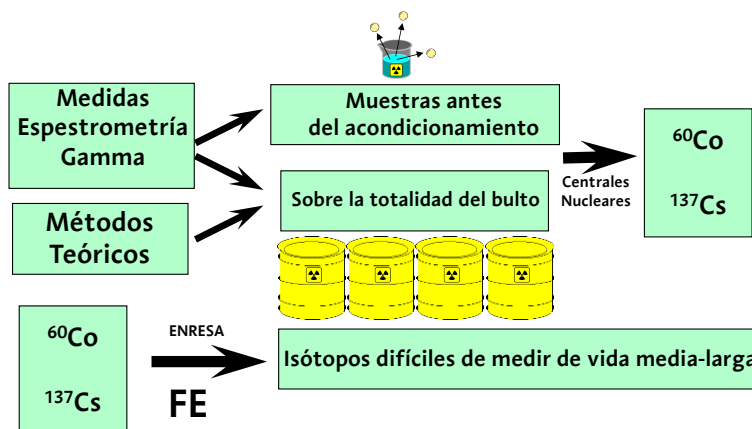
Medidas Espestrometría Gamma

Métodos Teóricos

Muestras antes del acondicionamiento

Sobre la totalidad del bulto

Centrales Nucleares

$^{60}$Co

$^{137}$Cs

$^{60}$Co

$^{137}$Cs

ENRESA

FE

Isótopos difíciles de medir de vida media-larga